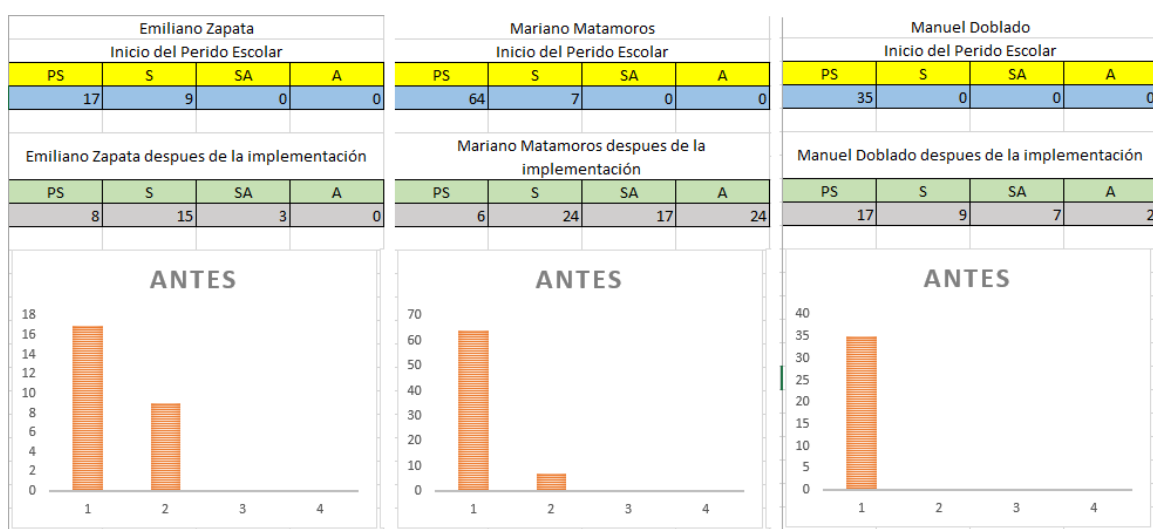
Emiliano Zapata
Inicio del Perido Escolar

| PS | S | SA | A |
|---|---|---|---|
| 17 | 9 | 0 | 0 |

Emiliano Zapata despues de la implementación

| PS | S | SA | A |
|---|---|---|---|
| 8 | 15 | 3 | 0 |

ANTES

18, 16, 14, 12, 10, 8, 6, 4, 2, 0

1, 2, 3, 4

Mariano Matamoros
Inicio del Perido Escolar

| PS | S | SA | A |
|---|---|---|---|
| 64 | 7 | 0 | 0 |

Mariano Matamoros despues de la implementación

| PS | S | SA | A |
|---|---|---|---|
| 6 | 24 | 17 | 24 |

ANTES

70, 60, 50, 40, 30, 20, 10, 0

1, 2, 3, 4

Manuel Doblado
Inicio del Perido Escolar

| PS | S | SA | A |
|---|---|---|---|
| 35 | 0 | 0 | 0 |

Manuel Doblado despues de la implementación

| PS | S | SA | A |
|---|---|---|---|
| 17 | 9 | 7 | 2 |

ANTES

40, 35, 30, 25, 20, 15, 10, 5, 0

1, 2, 3, 4